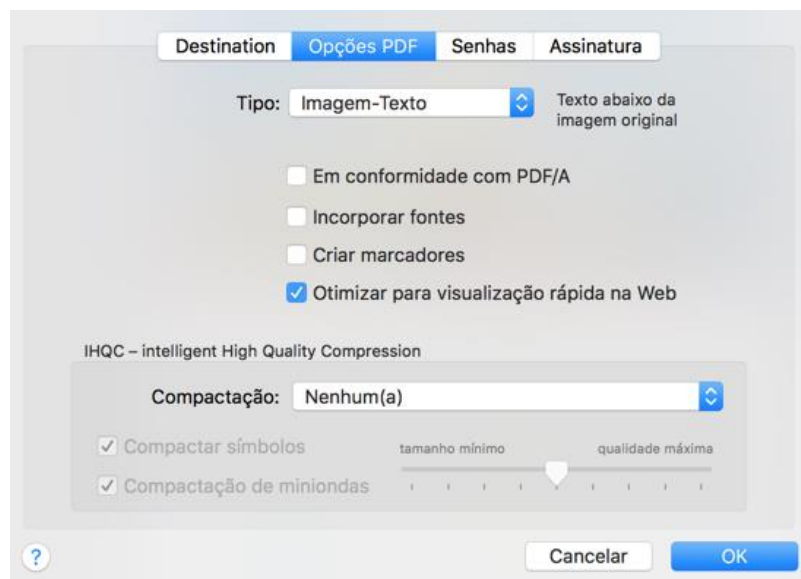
Destination Opções PDF Senhas Assinatura

Tipo: Imagem-Texto

Texto abaixo da imagem original

Em conformidade com PDF/A

Incorporar fontes

Criar marcadores

Otimizar para visualização rápida na Web

IHQC – intelligent High Quality Compression

Compactação: Nenhum(a)

Compactar símbolos

Compactação de miniondas

tamanho mínimo

qualidade máxima

?

Cancelar

OK